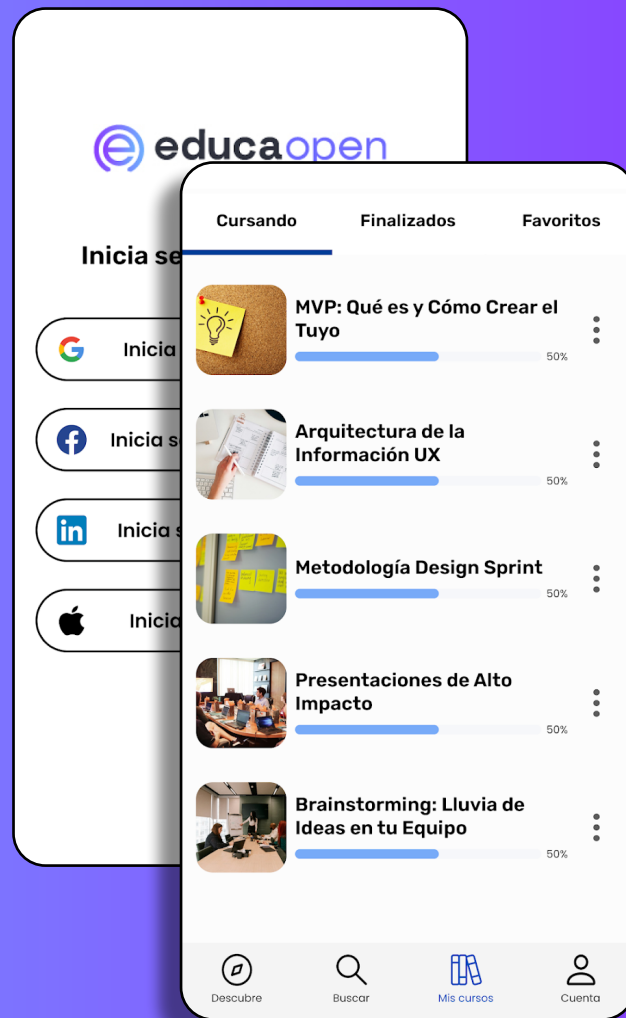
educaopen

Inicia se

Inicia

Inicia s

Inicia s

Inicia

Cursando Finalizados Favoritos

MVP: Qué es y Cómo Crear el Tuyo
50%

Arquitectura de la Información UX
50%

Metodología Design Sprint
50%

Presentaciones de Alto Impacto
50%

Brainstorming: Lluvia de Ideas en tu Equipo
50%

Descubre Buscar Mis cursos Cuenta